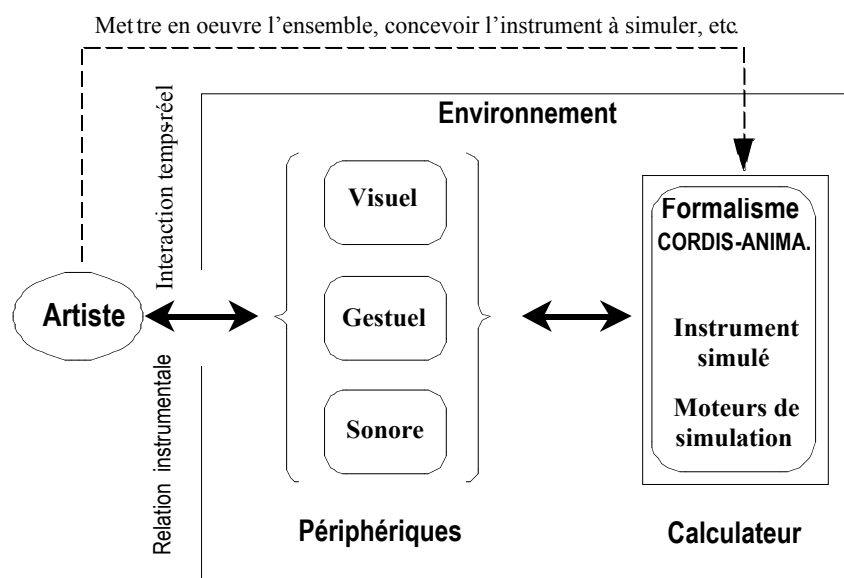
Mettre en oeuvre l'ensemble, concevoir l'instrument à simuler, etc.

Environnement

Interaction temps réel

Relation instrumentale

Artiste

Visuel

Gestuel

Sonore

Périphériques

Formalisme
CORDIS-ANIMA.

Instrument simulé

Moteurs de simulation

Calculateur